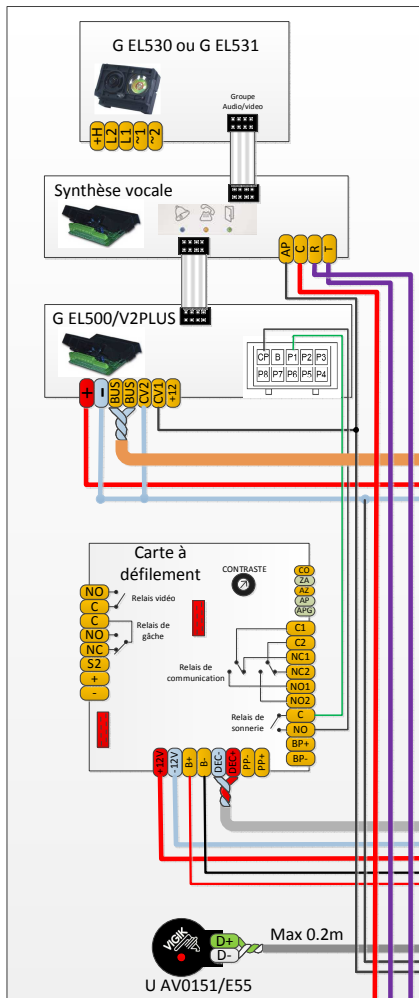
G EL530 ou G EL531

Groupe Audio/video

+H
L2
L1
~1
~2

Synthèse vocale

AP
C
R
T

G EL500/V2PLUS

+
-
BUS
BUS
CV2
CV1
+12

| CP | B | P1 | P2 | P3 |
|---|---|---|---|---|
| P8 | P7 | P6 | P5 | P4 |

Carte à défilement

CONTRASTE

CO
ZA
AZ
AP
APG

NO
C
Relais vidéo
C
NO
NC
Relais de gâche
S2
+
-

C1
C2
NC1
NC2
NO1
NO2
Relais de communication
C
NO
Relais de sonnerie
BP+
BP-

+12V
-12V
B+
B-
DEC-
DEC+
PP-
PP+

VIGIK

D+
D-
Max 0.2m

U AV0151/E55